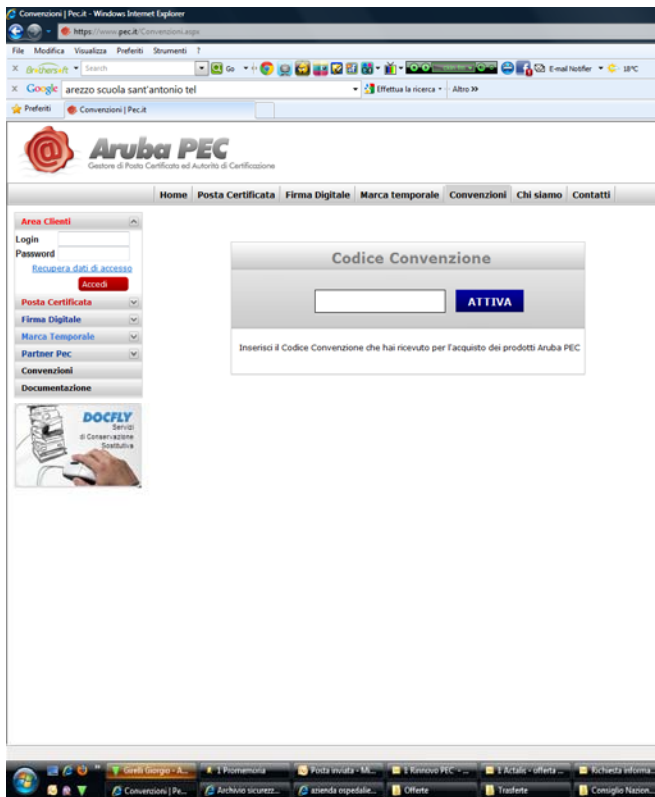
Convenzioni | Pec.it - Windows Internet Explorer

https://www.pec.it/Convenzioni.aspx

File Modifica Visualizza Preferiti Strumenti ?

Brothersoft Search Go E-mail Notifier 18°C

Google arezzo scuola sant'antonio tel Effettua la ricerca Altro »

Preferiti Convenzioni | Pec.it

Aruba PEC
Gestore di Posta Certificata ed Autorità di Certificazione

Home Posta Certificata Firma Digitale Marca temporale Convenzioni Chi siamo Contatti

Area Clienti
Login
Password
Recupera dati di accesso
Accedi
Posta Certificata
Firma Digitale
Marca Temporale
Partner Pec
Convenzioni
Documentazione

DOCFLY
Servizi di Conservazione Sostitutiva

Codice Convenzione

ATTIVA

Inserisci il Codice Convenzione che hai ricevuto per l'acquisto dei prodotti Aruba PEC

Girelli Giorgio - A... 8 Promemoria Posta inviata - Mi... 8 Rinnovo PEC - ... 8 Actalis - offerta ... Richiesta informa...
Convenzioni | Pe... Archivio sicurezz... azienda ospedalie... Offerte Trasferte Consiglio Nazion...